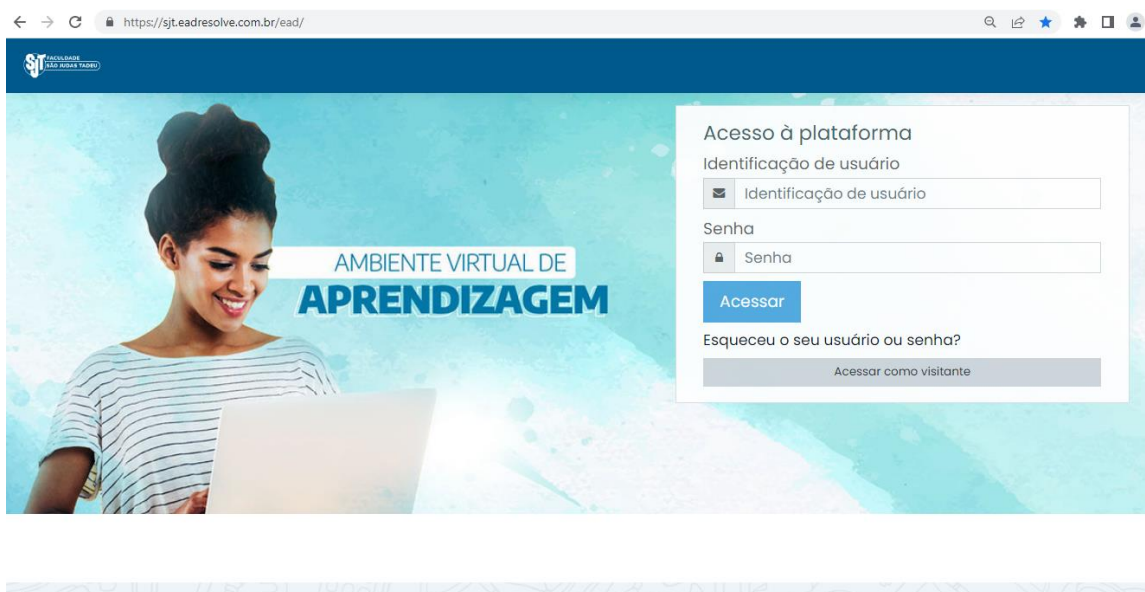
https://sjt.eadresolve.com.br/ead/

SJT FACULDADE SÃO JUDAS TADEU

AMBIENTE VIRTUAL DE
APRENDIZAGEM

Acesso à plataforma
Identificação de usuário
Identificação de usuário
Senha
Senha
Acessar
Esqueceu o seu usuário ou senha?
Acessar como visitante